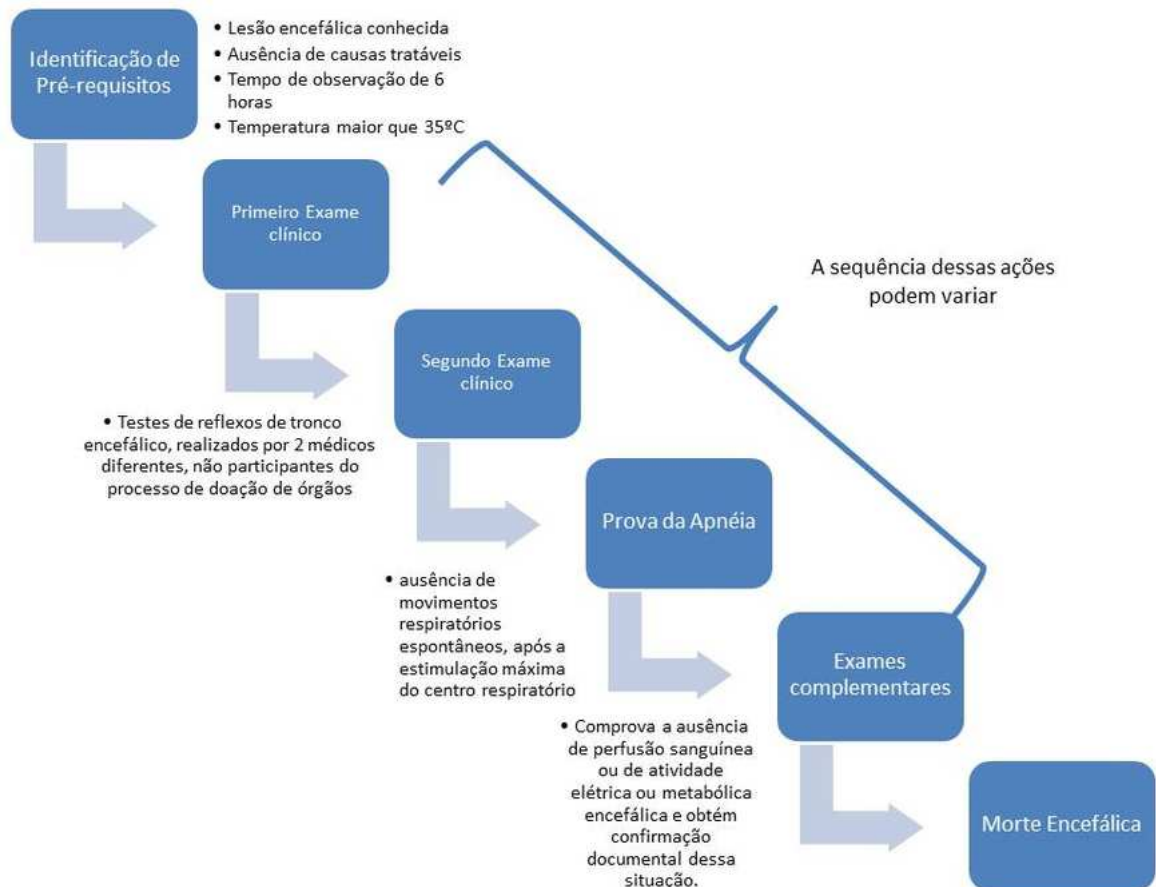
Identificação de Pré-requisitos

• Lesão encefálica conhecida
• Ausência de causas tratáveis
• Tempo de observação de 6 horas
• Temperatura maior que 35ºC

Primeiro Exame clínico

A sequência dessas ações podem variar

Segundo Exame clínico

• Testes de reflexos de tronco encefálico, realizados por 2 médicos diferentes, não participantes do processo de doação de órgãos

Prova da Apnéia

• ausência de movimentos respiratórios espontâneos, após a estimulação máxima do centro respiratório

Exames complementares

• Comprova a ausência de perfusão sanguínea ou de atividade elétrica ou metabólica encefálica e obtém confirmação documental dessa situação.

Morte Encefálica